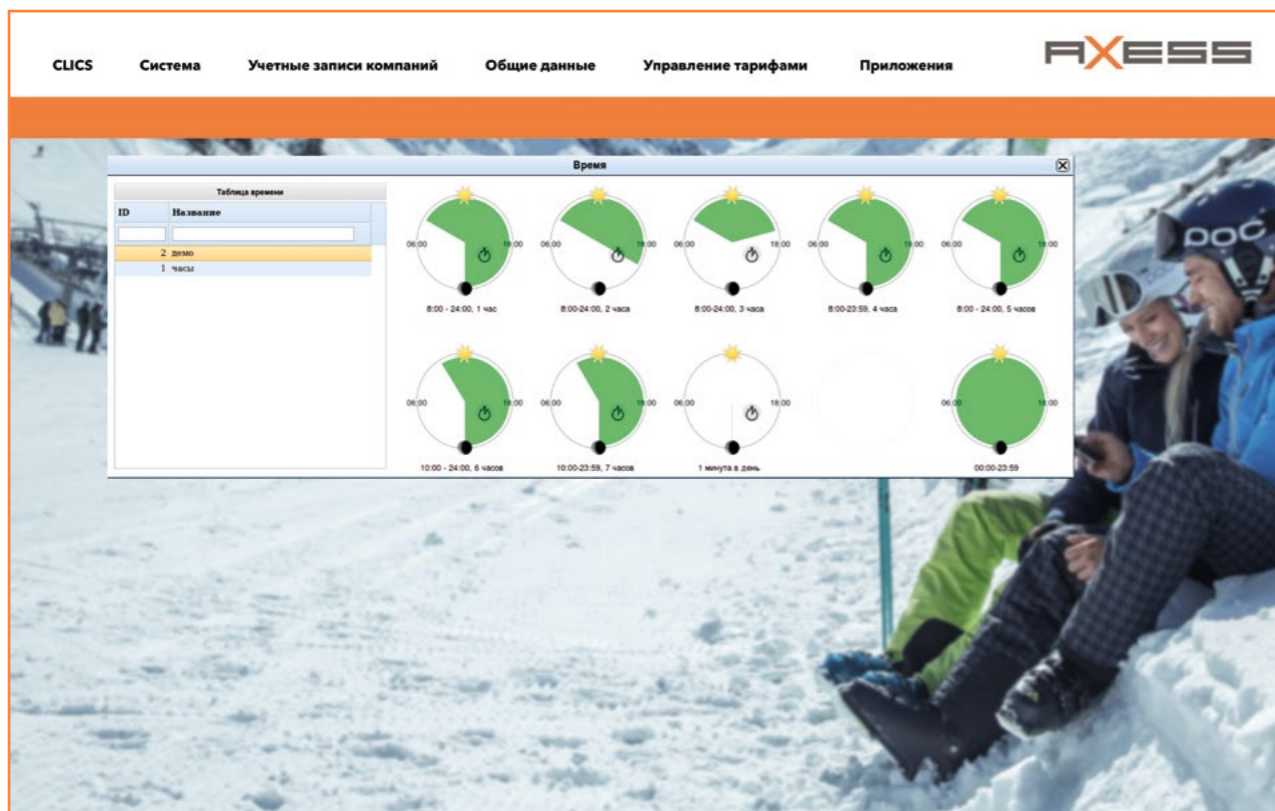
CLICS Система Учетные записи компаний Общие данные Управление тарифами Приложения

AXESS

Время

Таблица времени

| ID | Название |
|---|---|
| | |
| 2 | демо |
| 1 | часы |

06:00 18:00
8:00 - 24:00, 1 час

06:00 18:00
8:00-24:00, 2 часа

06:00 18:00
8:00-24:00, 3 часа

06:00 18:00
8:00-23:59, 4 часа

06:00 18:00
8:00 - 24:00, 5 часов

06:00 18:00
10:00 - 24:00, 6 часов

06:00 18:00
10:00-23:59, 7 часов

06:00 18:00
1 минута в день

06:00 18:00
00:00-23:59

POC